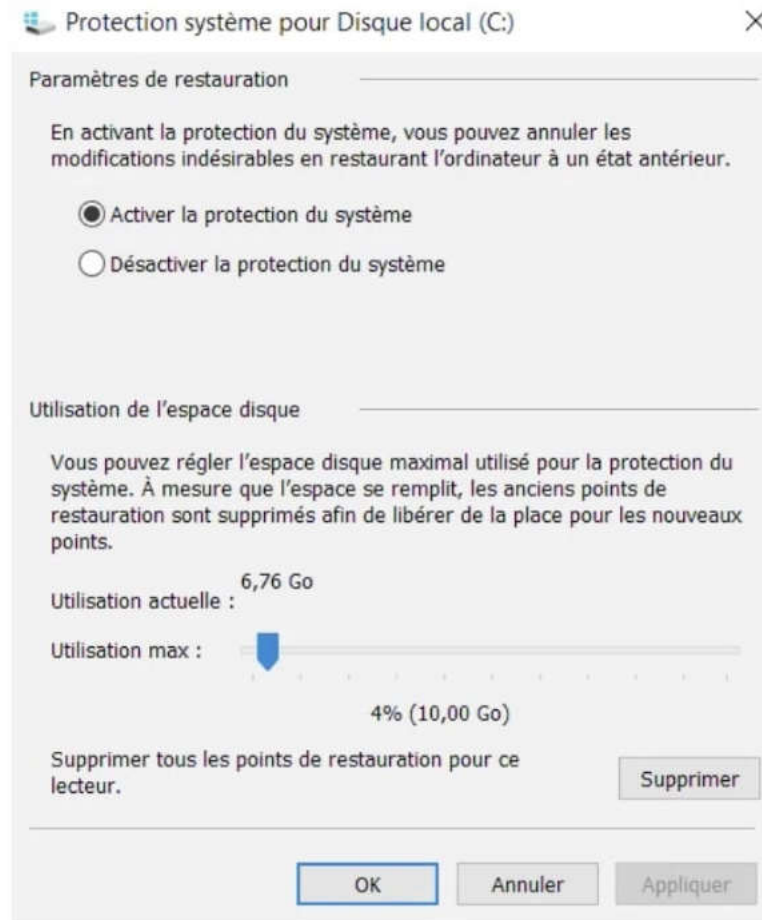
Protection système pour Disque local (C:)

×

Paramètres de restauration

En activant la protection du système, vous pouvez annuler les modifications indésirables en restaurant l'ordinateur à un état antérieur.

Activer la protection du système

Désactiver la protection du système

Utilisation de l'espace disque

Vous pouvez régler l'espace disque maximal utilisé pour la protection du système. À mesure que l'espace se remplit, les anciens points de restauration sont supprimés afin de libérer de la place pour les nouveaux points.

Utilisation actuelle : 6,76 Go

Utilisation max :

4% (10,00 Go)

Supprimer tous les points de restauration pour ce lecteur.

Supprimer

OK

Annuler

Appliquer